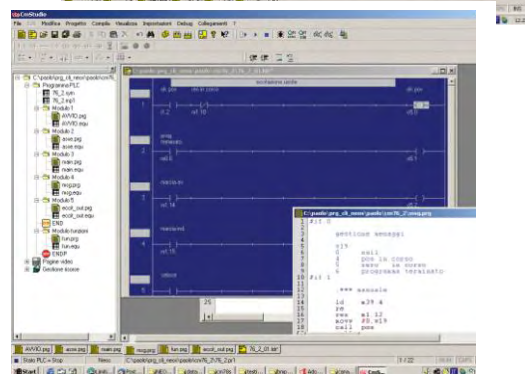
CmStudio
File Edit Modifica Progetto Compila Visualizza Impostazioni Debug Collegamenti ?

C:\paolo\prg_cli_new\paolo\cnv76
Programma PLC
76_2.sym
76_2.io1
Modulo 1
AVVIO.prg
AVVIO.equ
Modulo 2
asse.prg
asse.equ
Modulo 3
main.prg
main.equ
Modulo 4
msg.prg
msg.equ
Modulo 5
ecoll_out.prg
ecoll_out.equ
END
Modulo funzioni
fun.prg
fun.equ
ENDP
Pagine video
Gestione sicure

C:\paolo\prg_cli_new\paolo\cnv76_2\76_2_01.lad

C:\paolo\prg_cli_new\paolo\cnv76_2\msg.prg
;1 0

gestione messaggi

clr
ld
call
d
pos in corso
res
in corso
st
programma terminato
;1 1

*** azzerale

ld
m29 4
re
res
m1 12
move
f0 w19
call
pos

AVVIO.prg asse.prg main.prg msg.prg fun.prg ecoll_out.prg 76_2_01.lad
Stato PLC = Stop
Start